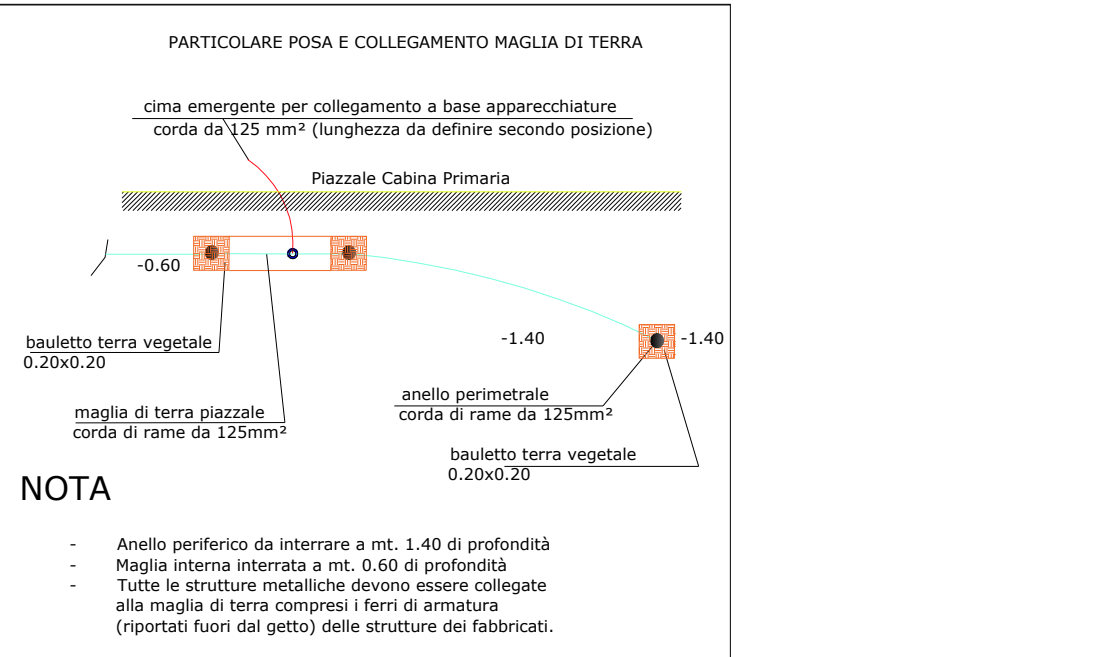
PARTICOLARE POSA E COLLEGAMENTO MAGLIA DI TERRA

cima emergente per collegamento a base apparecchiature
corda da 125 mm² (lunghezza da definire secondo posizione)

Piazzale Cabina Primaria

-0.60

bauletto terra vegetale
0.20x0.20

-1.40

-1.40

maglia di terra piazzale
corda di rame da 125mm²

anello perimetrale
corda di rame da 125mm²

bauletto terra vegetale
0.20x0.20

NOTA

- Anello periferico da interrare a mt. 1.40 di profondità
- Maglia interna interrata a mt. 0.60 di profondità
- Tutte le strutture metalliche devono essere collegate alla maglia di terra compresi i ferri di armatura (riportati fuori dal getto) delle strutture dei fabbricati.